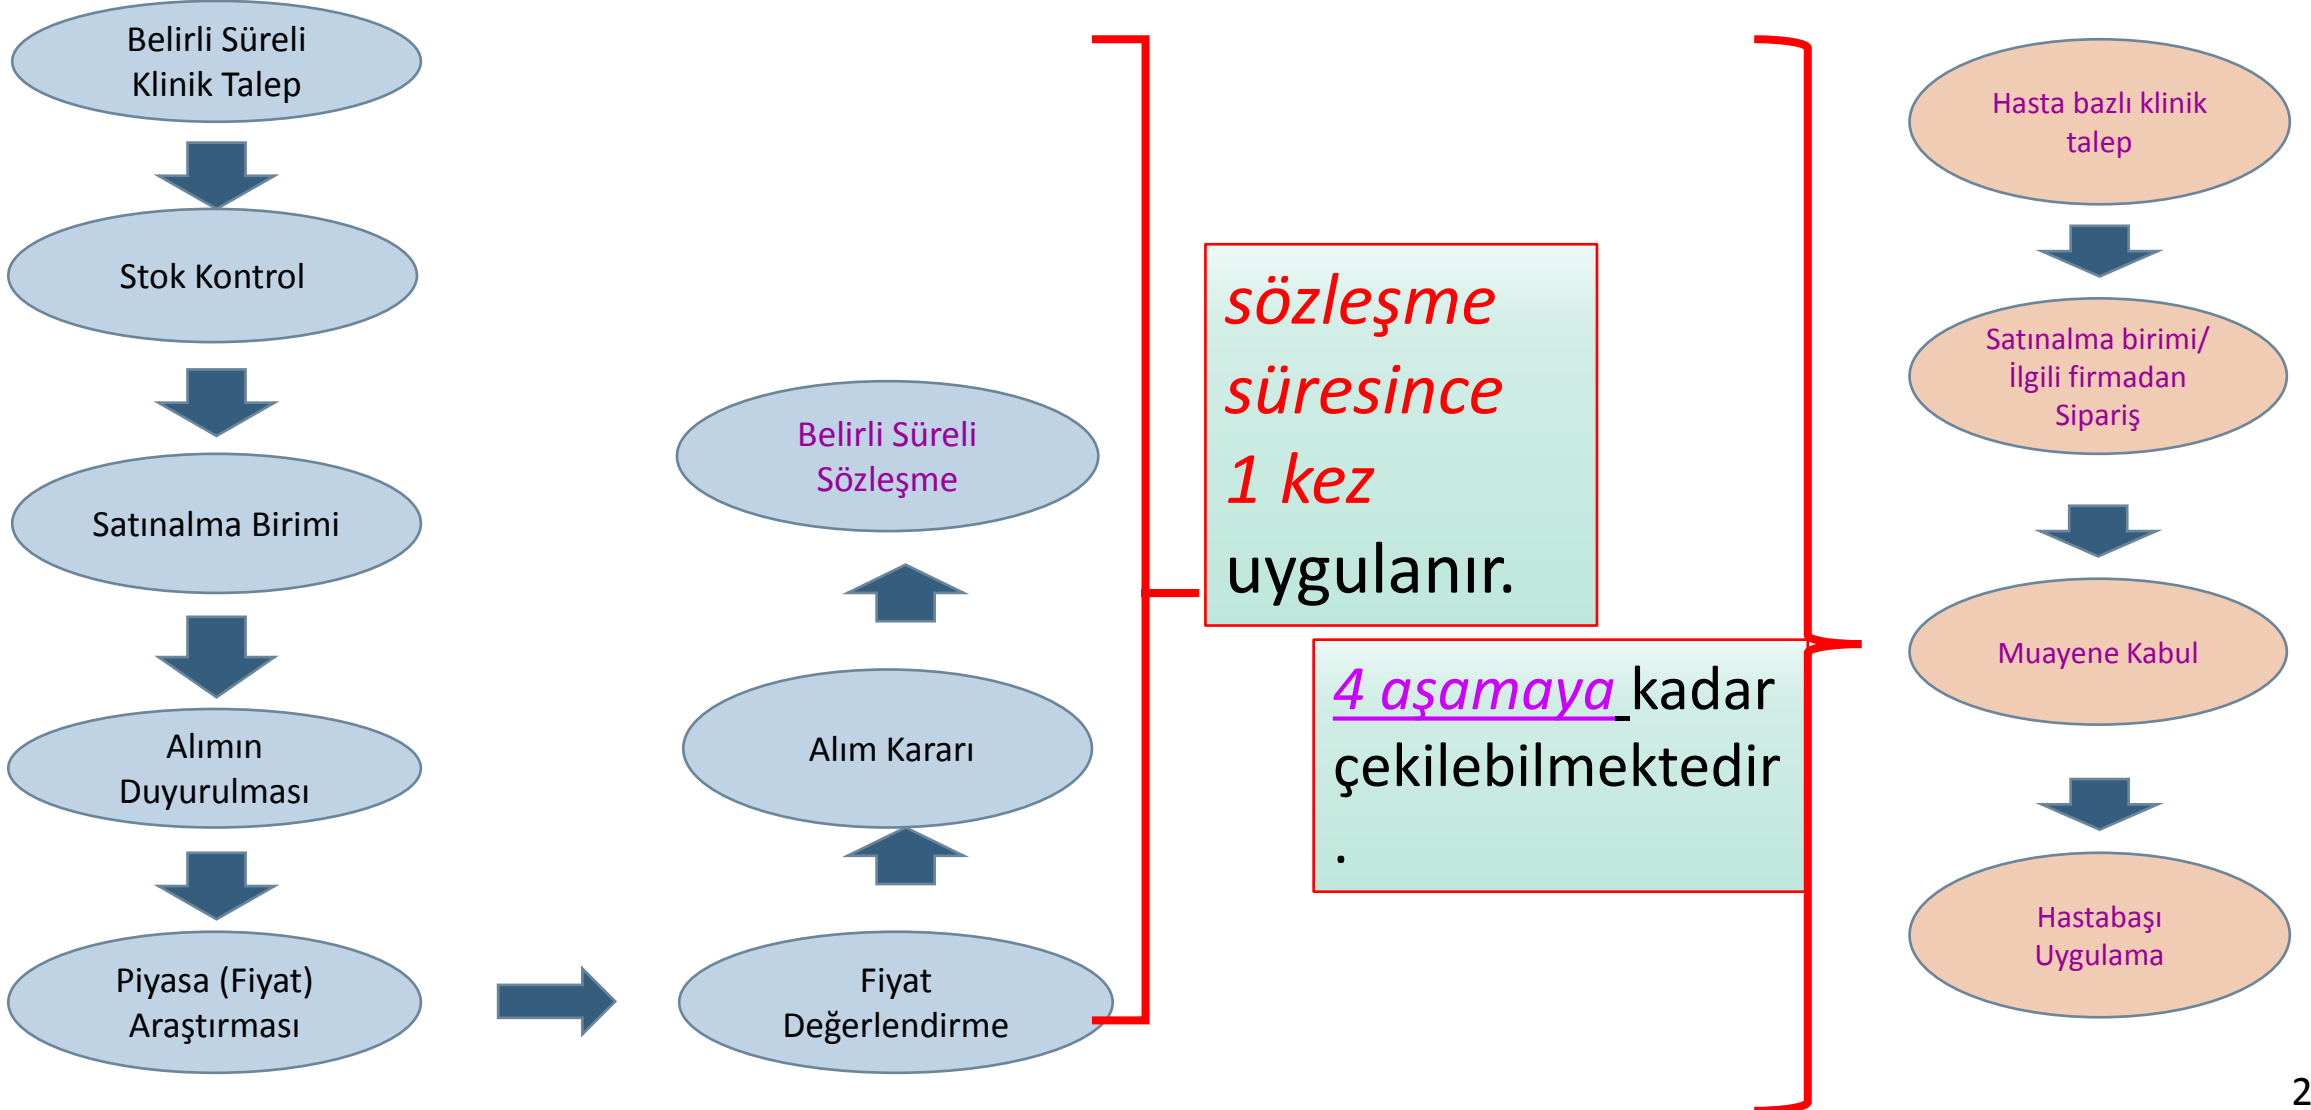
Belirli Süreli Klinik Talep

Stok Kontrol

Satınalma Birimi

Alımın Duyurulması

Piyasa (Fiyat) Araştırması

Fiyat Değerlendirme

Alım Kararı

Belirli Süreli Sözleşme

sözleşme süresince 1 kez uygulanır.

4 aşamaya kadar çekilebilmektedir.

Hasta bazlı klinik talep

Satınalma birimi/ İlgili firmadan Sipariş

Muayene Kabul

Hastabaşı Uygulama

2